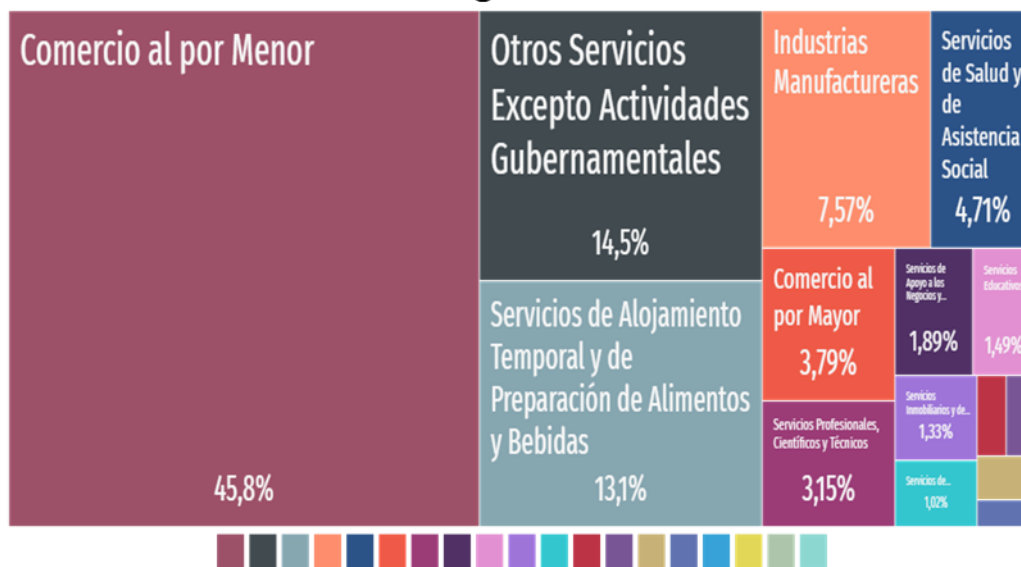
Comercio al por Menor

45,8%

Otros Servicios Excepto Actividades Gubernamentales

14,5%

Servicios de Alojamiento Temporal y de Preparación de Alimentos y Bebidas

13,1%

Industrias Manufactureras

7,57%

Servicios de Salud y de Asistencia Social

4,71%

Comercio al por Mayor

3,79%

Servicios de Apoyo a los Negocios y...

1,89%

Servicios Educativos

1,49%

Servicios Profesionales, Científicos y Técnicos

3,15%

Servicios Inmobiliarios y de...

1,33%

Servicios de...

1,02%